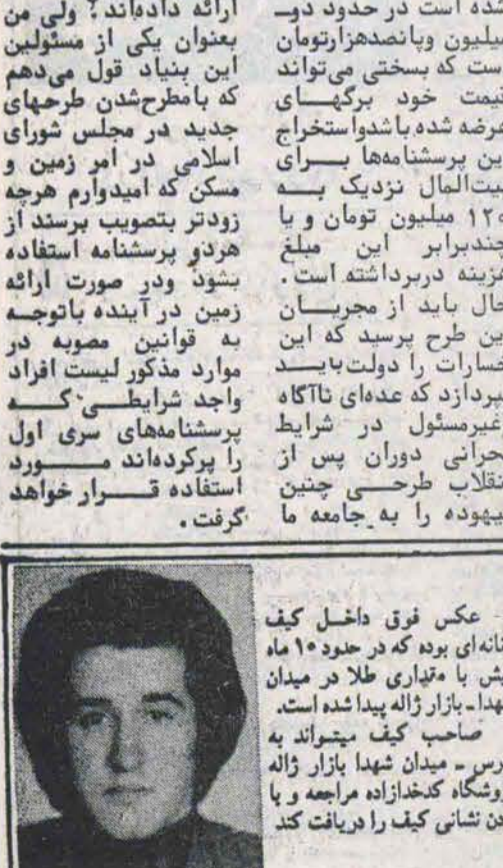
ارائه داده‌اند؟ ولی من بعنوان یکی از مسئولین این بنیاد قول می‌دهم که بامطرح‌شدن طرحهای جدید در مجلس شورای اسلامی در امر زمین و مسکن که امیدوارم هرچه زودتر بتصویب برسند از هردو پرسشنامه استفاده بشود ودر صورت ارائه زمین در آینده باتوجه به قوانین مصوبه در موارد مذکور لیست افراد واجد شرایطی که پرسشنامه‌های سری اول را پرکرده‌اند مورد استفاده قرار خواهد گرفت.

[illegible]نده است در حدود دو میلیون وپانصدهزارتومان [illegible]ست که بسختی می‌تواند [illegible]یمت خود برگهای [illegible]رضه شده باشدواستخراج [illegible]ین پرسشنامه‌ها برای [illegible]یت‌المال نزدیک به ۱۲۰ میلیون تومان و یا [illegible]چندبرابر این مبلغ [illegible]زینه دربرداشته است. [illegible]حال باید از مجریان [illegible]ین طرح پرسید که این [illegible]ضارات را دولت باید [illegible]پردازد که عده‌ای ناآگاه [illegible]غیرمسئول در شرایط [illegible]حرانی دوران پس از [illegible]نقلاب طرحی چنین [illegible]یهوده را به جامعه ما

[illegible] عکس فوق داخل کیف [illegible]انه‌ای بوده که در حدود ۱۰ ماه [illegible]یش با مقداری طلا در میدان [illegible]هدا- بازار ژاله پیدا شده است. صاحب کیف میتواند به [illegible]رس - میدان شهدا بازار ژاله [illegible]روشگاه کدخدازاده مراجعه و با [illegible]دن نشانی کیف را دریافت کند